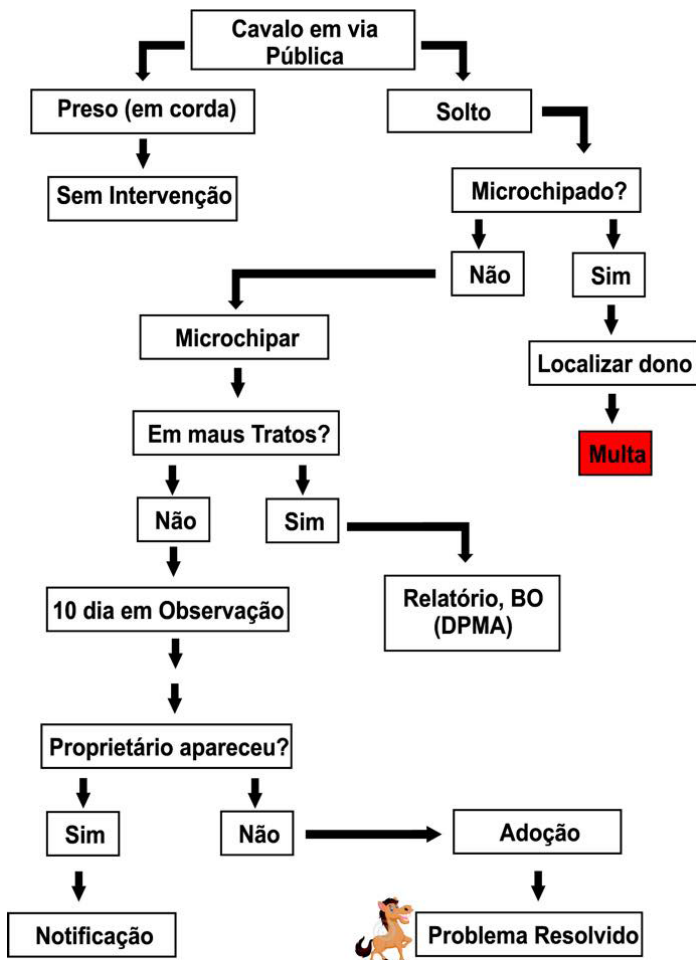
Cavalo em via Pública

Preso (em corda)

Solto

Sem Intervenção

Microchipado?

Não

Sim

Microchipar

Localizar dono

Em maus Tratos?

Multa

Não

Sim

10 dia em Observação

Relatório, BO (DPMA)

Proprietário apareceu?

Sim

Não

Adoção

Notificação

Problema Resolvido